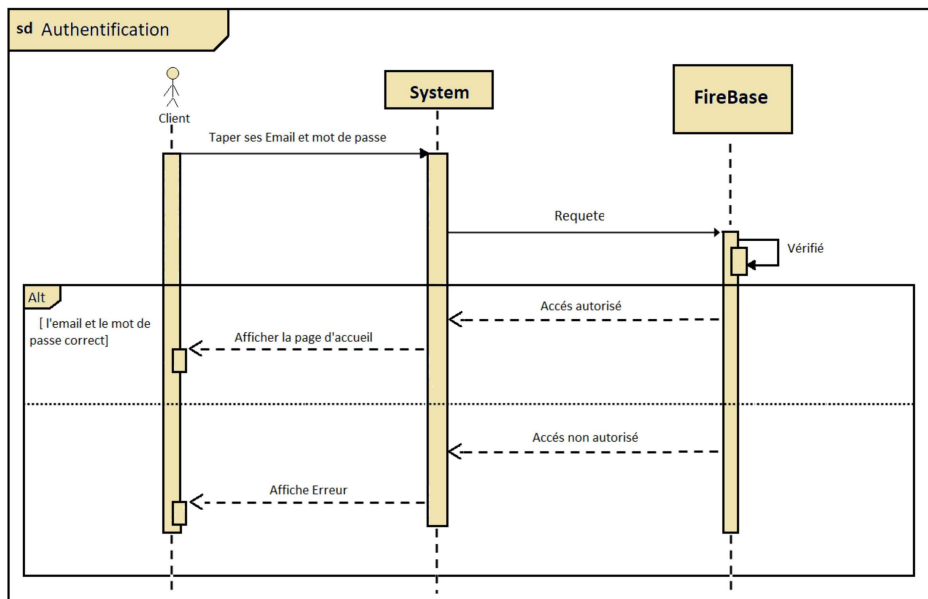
sd Authentification

Client

System

FireBase

Taper ses Email et mot de passe

Requete

Vérifié

Alt

[ l'email et le mot de passe correct]

Accés autorisé

Afficher la page d'accueil

Accés non autorisé

Affiche Erreur